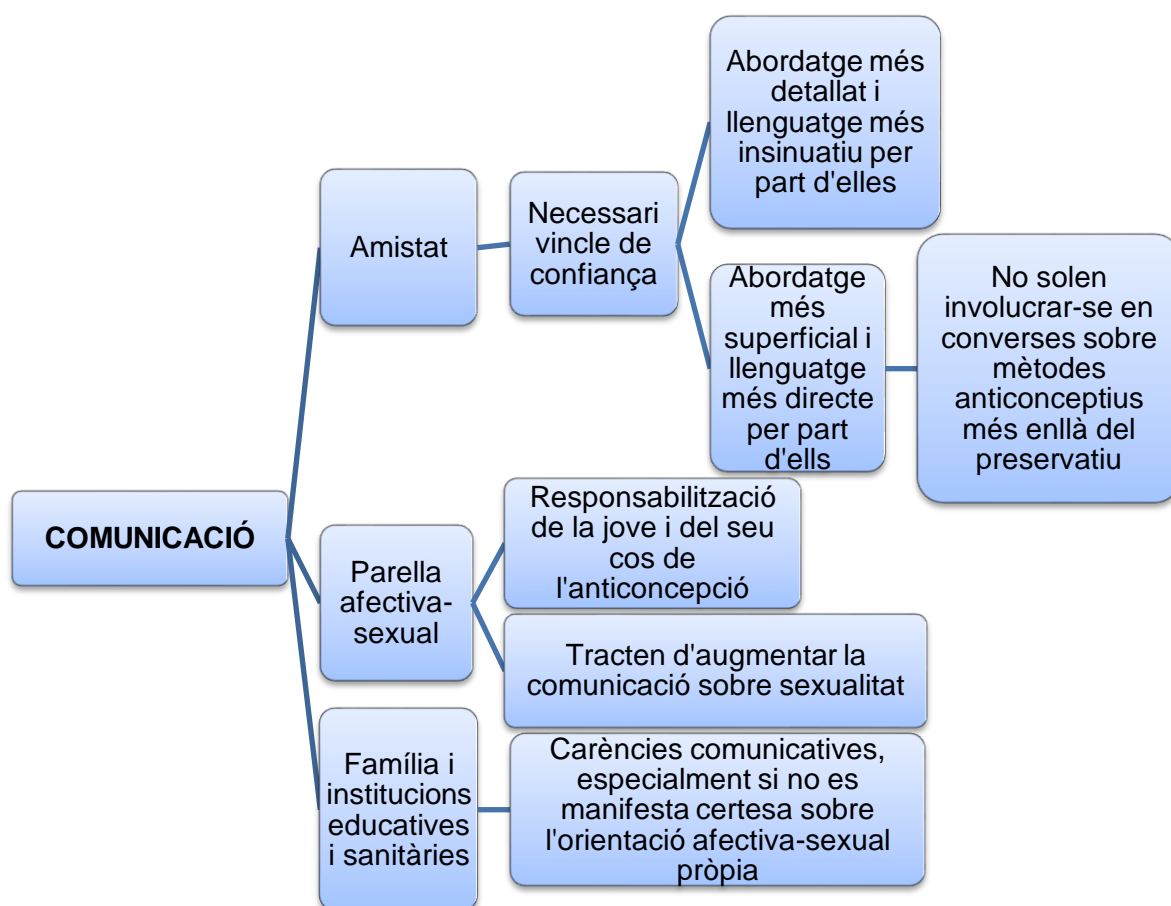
COMUNICACIÓ

Amistat

Necessari vincle de confiança

Abordatge més detallat i llenguatge més insinuatiu per part d'elles

Abordatge més superficial i llenguatge més directe per part d'ells

No solen involucrar-se en converses sobre mètodes anticonceptius més enllà del preservatiu

Parella afectiva-sexual

Responsabilització de la jove i del seu cos de l'anticoncepció

Tracten d'augmentar la comunicació sobre sexualitat

Família i institucions educatives i sanitàries

Carències comunicatives, especialment si no es manifesta certesa sobre l'orientació afectiva-sexual pròpia